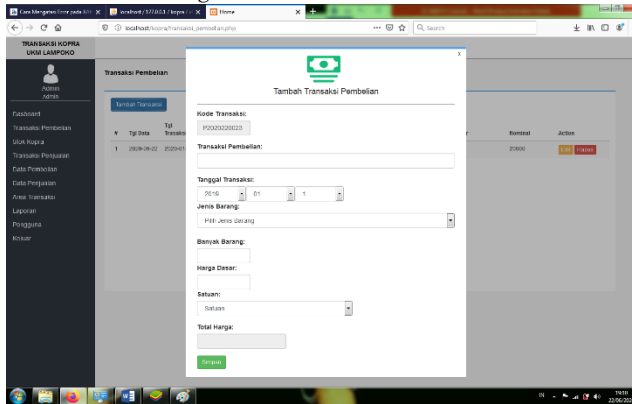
Cara Mengatasi Error pada XAM ×
localhost / 127.0.0.1 / kopra / t ×
Home ×
+

localhost/kopra/transaksi_pembelian.php
Search

TRANSAKSI KOPRA UKM LAMPOKO

Admin
Admin

Dasboard
Transaksi Pembelian
Stok Kopra
Transaksi Penjualan
Data Pembelian
Data Penjualan
Arsip Transaksi
Laporan
Pengguna
Keluar

Transaksi Pembelian

Tambah Transaksi

| # | Tgl Data | Tgl Transaksi | | Nominal | Action |
|---|---|---|---|---|---|
| 1 | 2020-06-22 | 2020-01 | | 20000 | Edit Hapus |

×

Tambah Transaksi Pembelian

Kode Transaksi:
P2020220023

Transaksi Pembelian:

Tanggal Transaksi:
2019 01 1

Jenis Barang:
Pilih Jenis Barang

Banyak Barang:

Harga Dasar:

Satuan:
Satuan

Total Harga:

Simpan

19:10
22/06/2020